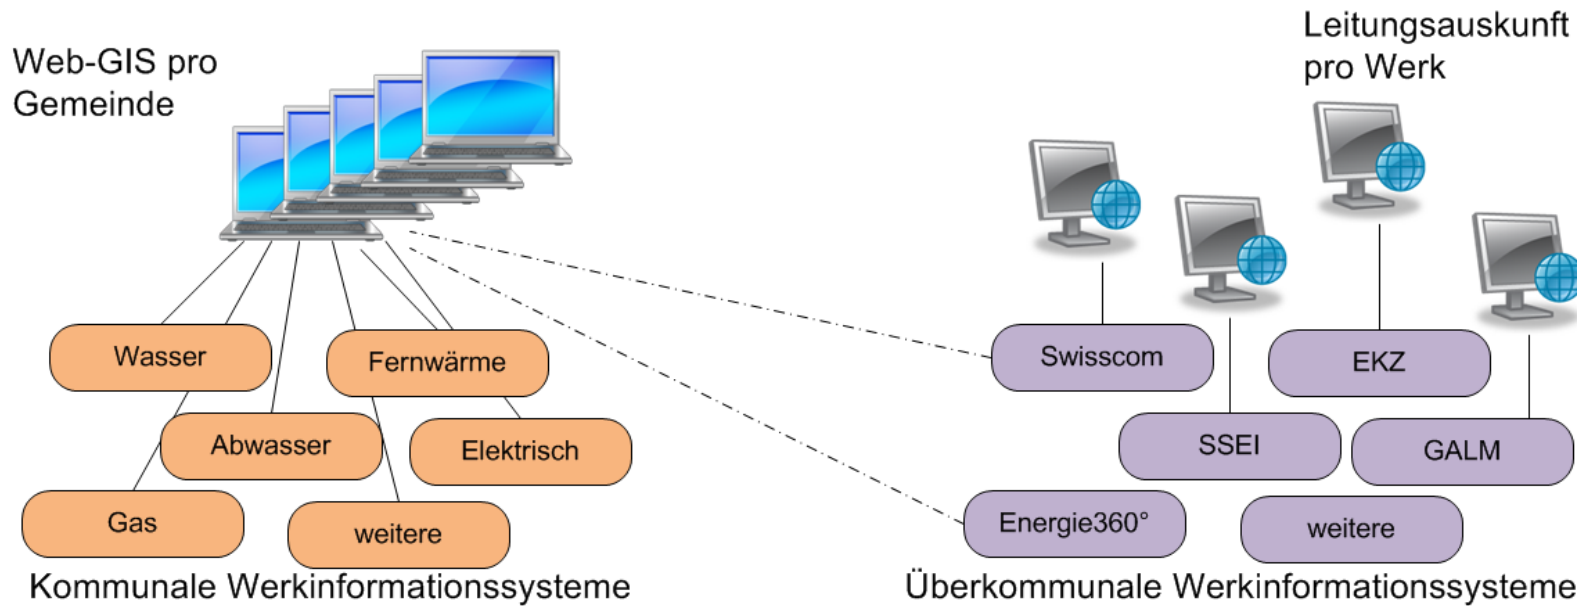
Web-GIS pro Gemeinde

Leitungsauskunft pro Werk

Wasser

Fernwärme

Abwasser

Elektrisch

Gas

weitere

Swisscom

EKZ

SSEI

GALM

Energie360°

weitere

Kommunale Werkinformationssysteme

Überkommunale Werkinformationssysteme